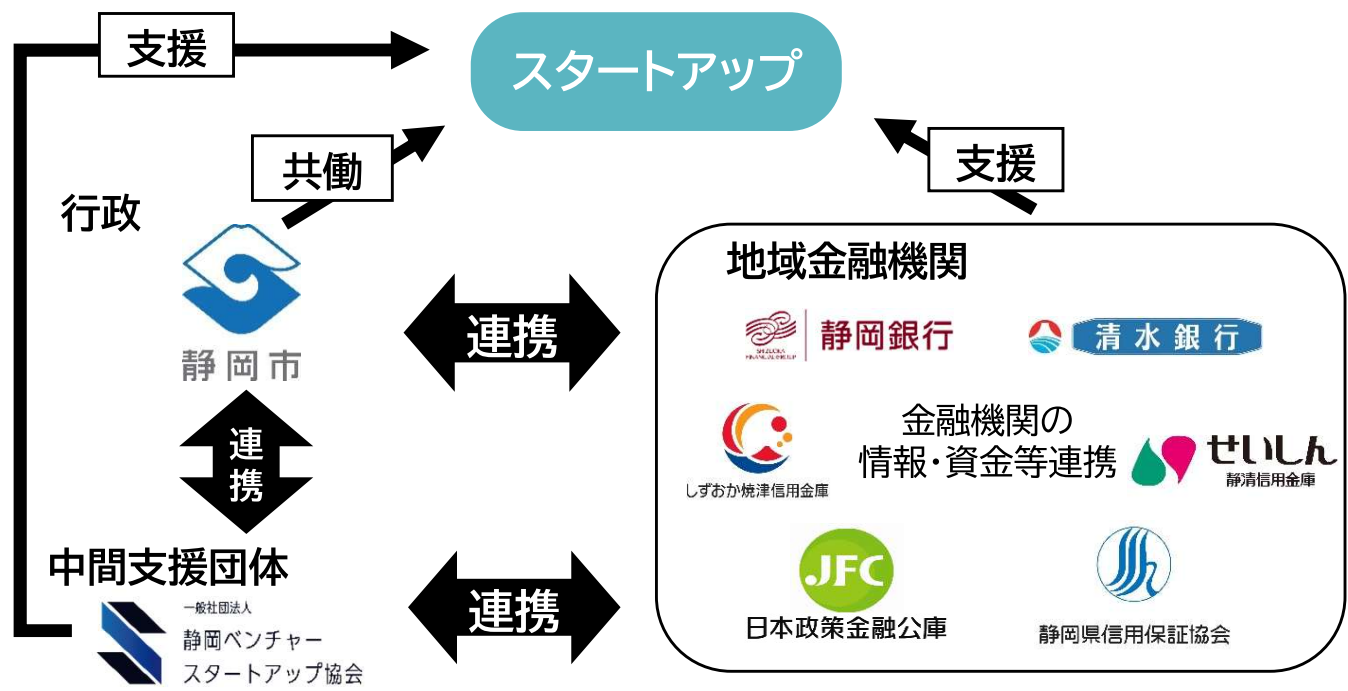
支援

スタートアップ

共働

支援

行政

静岡市

地域金融機関

静岡銀行

清水銀行

連携

金融機関の
情報・資金等連携

しずおか焼津信用金庫

せいしん
静清信用金庫

連
携

中間支援団体

JFC
日本政策金融公庫

静岡県信用保証協会

連携

一般社団法人
静岡ベンチャー
スタートアップ協会